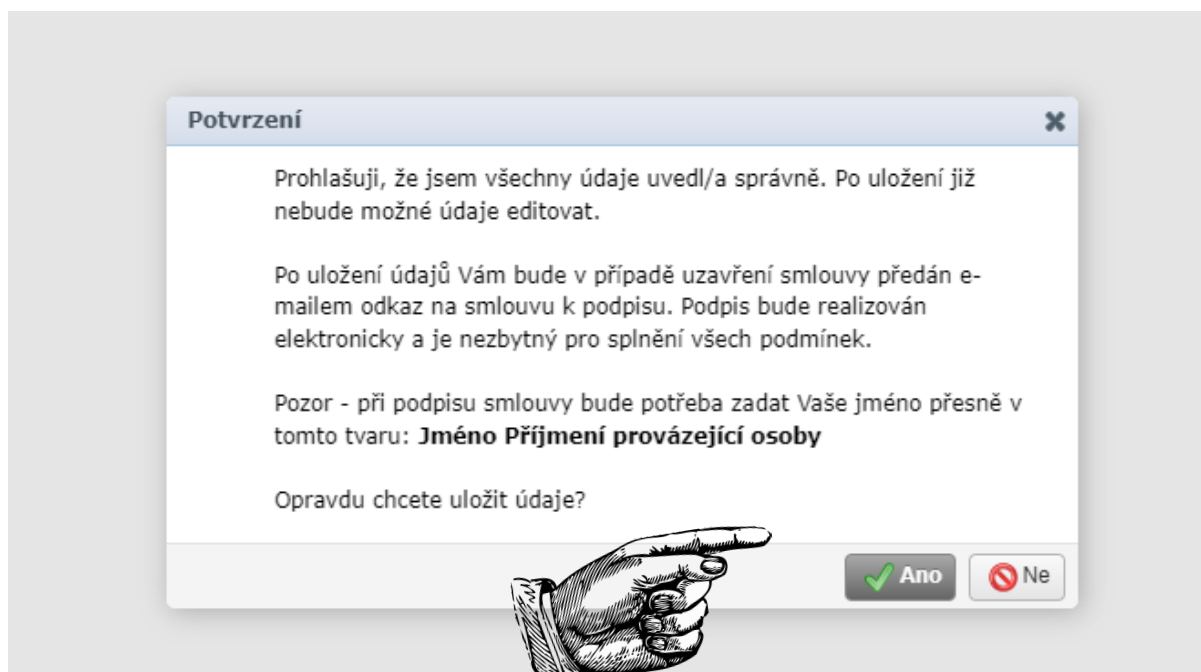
Potvrzení

Prohlašuji, že jsem všechny údaje uvedl/a správně. Po uložení již nebude možné údaje editovat.

Po uložení údajů Vám bude v případě uzavření smlouvy předán e-mailem odkaz na smlouvu k podpisu. Podpis bude realizován elektronicky a je nezbytný pro splnění všech podmínek.

Pozor - při podpisu smlouvy bude potřeba zadat Vaše jméno přesně v tomto tvaru: **Jméno Příjmení provázející osoby**

Opravdu chcete uložit údaje?

Ano
Ne